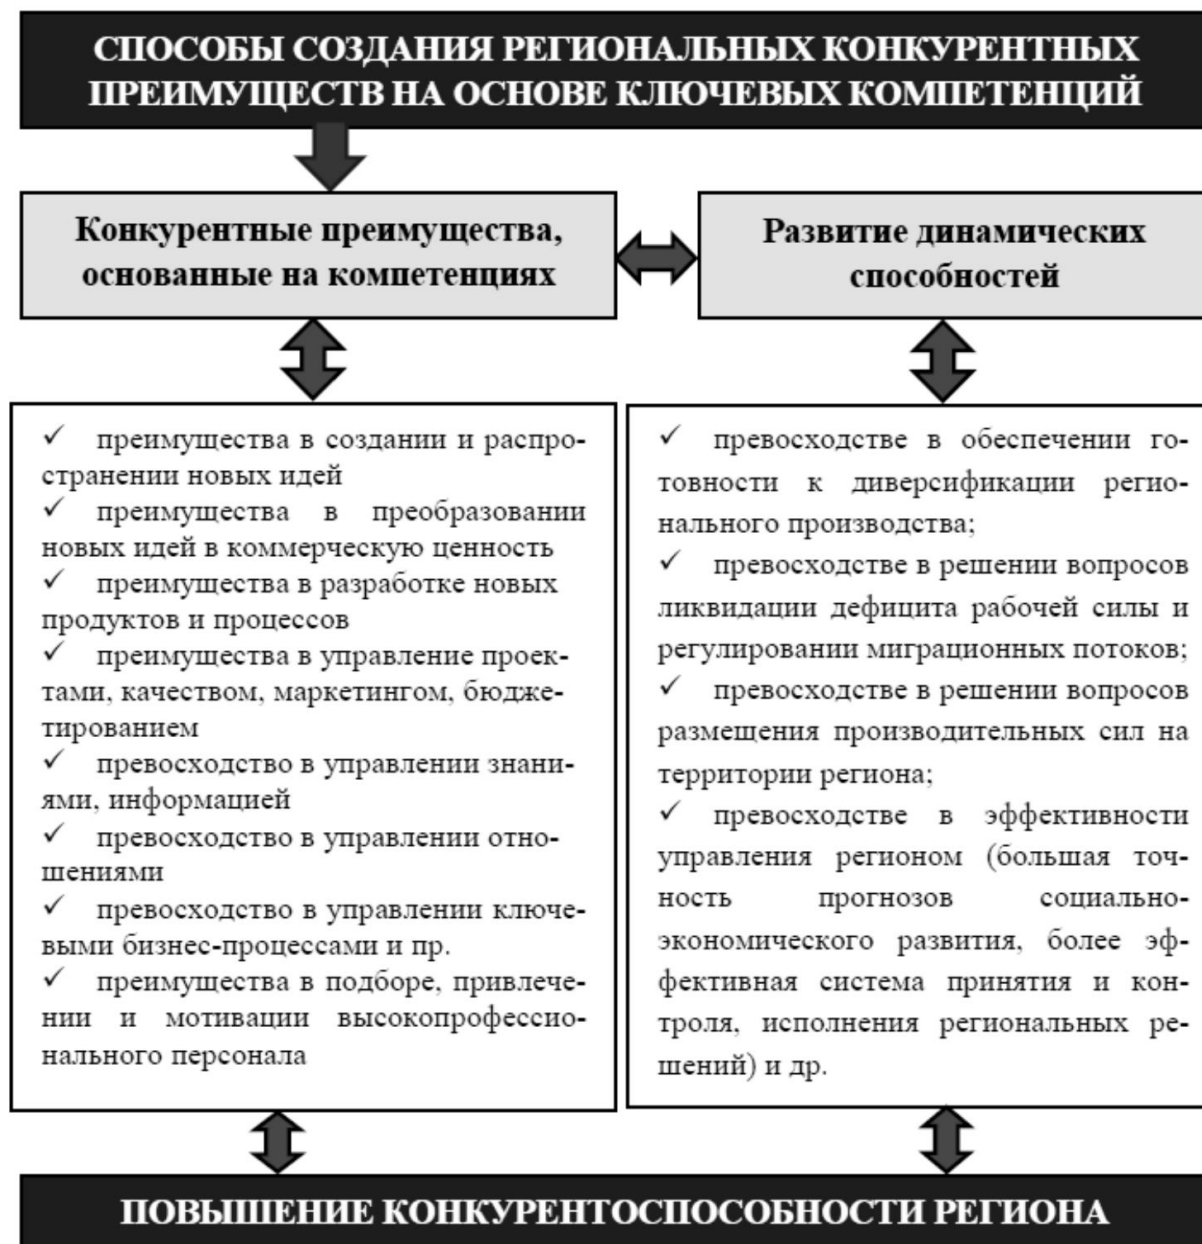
СПОСОБЫ СОЗДАНИЯ РЕГИОНАЛЬНЫХ КОНКУРЕНТНЫХ ПРЕИМУЩЕСТВ НА ОСНОВЕ КЛЮЧЕВЫХ КОМПЕТЕНЦИЙ

Конкурентные преимущества, основанные на компетенциях

Развитие динамических способностей

✓ преимущества в создании и распространении новых идей
✓ преимущества в преобразовании новых идей в коммерческую ценность
✓ преимущества в разработке новых продуктов и процессов
✓ преимущества в управление проектами, качеством, маркетингом, бюджетированием
✓ превосходство в управлении знаниями, информацией
✓ превосходство в управлении отношениями
✓ превосходство в управлении ключевыми бизнес-процессами и пр.
✓ преимущества в подборе, привлечении и мотивации высокопрофессионального персонала

✓ превосходстве в обеспечении готовности к диверсификации регионального производства;
✓ превосходстве в решении вопросов ликвидации дефицита рабочей силы и регулировании миграционных потоков;
✓ превосходстве в решении вопросов размещения производительных сил на территории региона;
✓ превосходстве в эффективности управления регионом (большая точность прогнозов социально-экономического развития, более эффективная система принятия и контроля, исполнения региональных решений) и др.

ПОВЫШЕНИЕ КОНКУРЕНТОСПОСОБНОСТИ РЕГИОНА